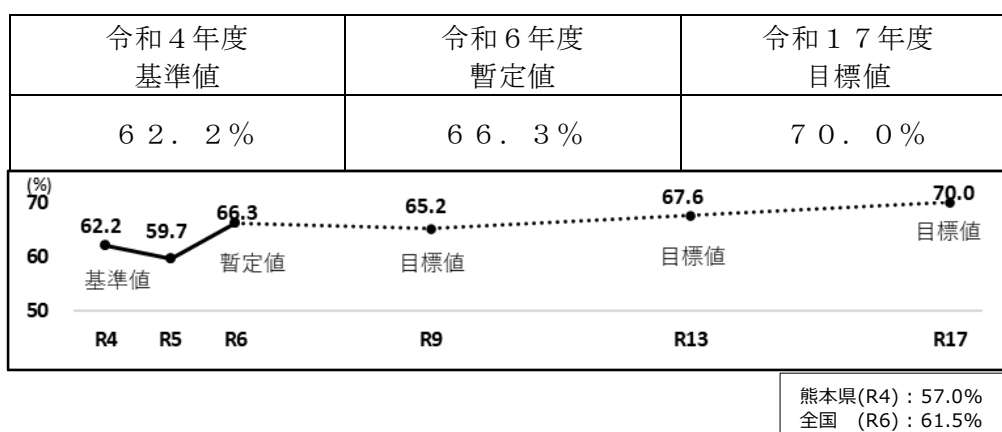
| 令和４年度 基準値 | 令和６年度 暫定値 | 令和１７年度 目標値 |
|---|---|---|
| ６２．２％ | ６６．３％ | ７０．０％ |

(%)
70
60
50
62.2
基準値
59.7
66.3
暫定値
65.2
目標値
67.6
目標値
70.0
目標値
R4
R5
R6
R9
R13
R17

熊本県(R4)：57.0%
全国　(R6)：61.5%